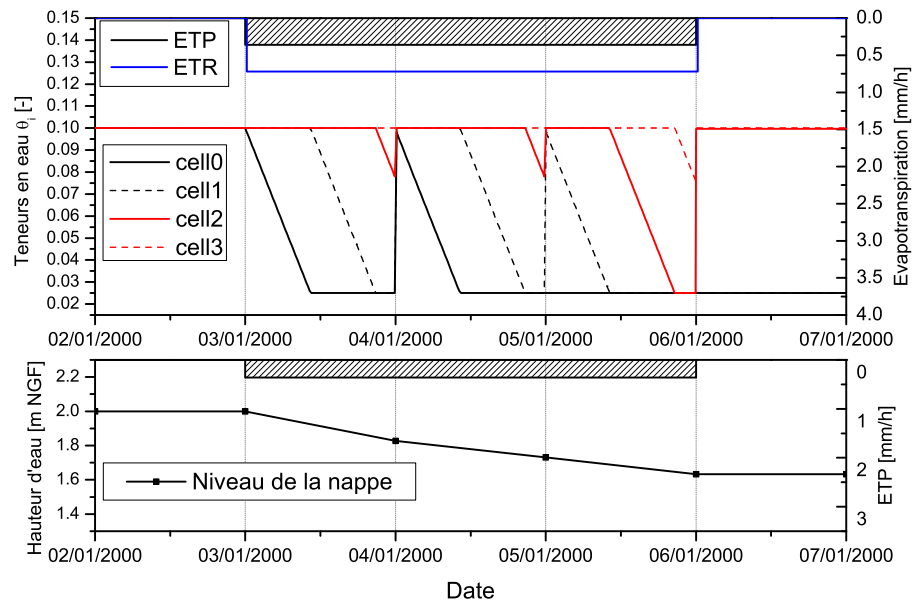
Teneurs en eau $\theta_i$ [-]

0.15
0.14
0.13
0.12
0.11
0.10
0.09
0.08
0.07
0.06
0.05
0.04
0.03
0.02

ETP
ETR

cell0
cell1
cell2
cell3

Evapotranspiration [mm/h]

0.0
0.5
1.0
1.5
2.0
2.5
3.0
3.5
4.0

02/01/2000 03/01/2000 04/01/2000 05/01/2000 06/01/2000 07/01/2000

Hauteur d'eau [m NGF]

2.2
2.0
1.8
1.6
1.4

Niveau de la nappe

ETP [mm/h]

0
1
2
3

02/01/2000 03/01/2000 04/01/2000 05/01/2000 06/01/2000 07/01/2000

Date